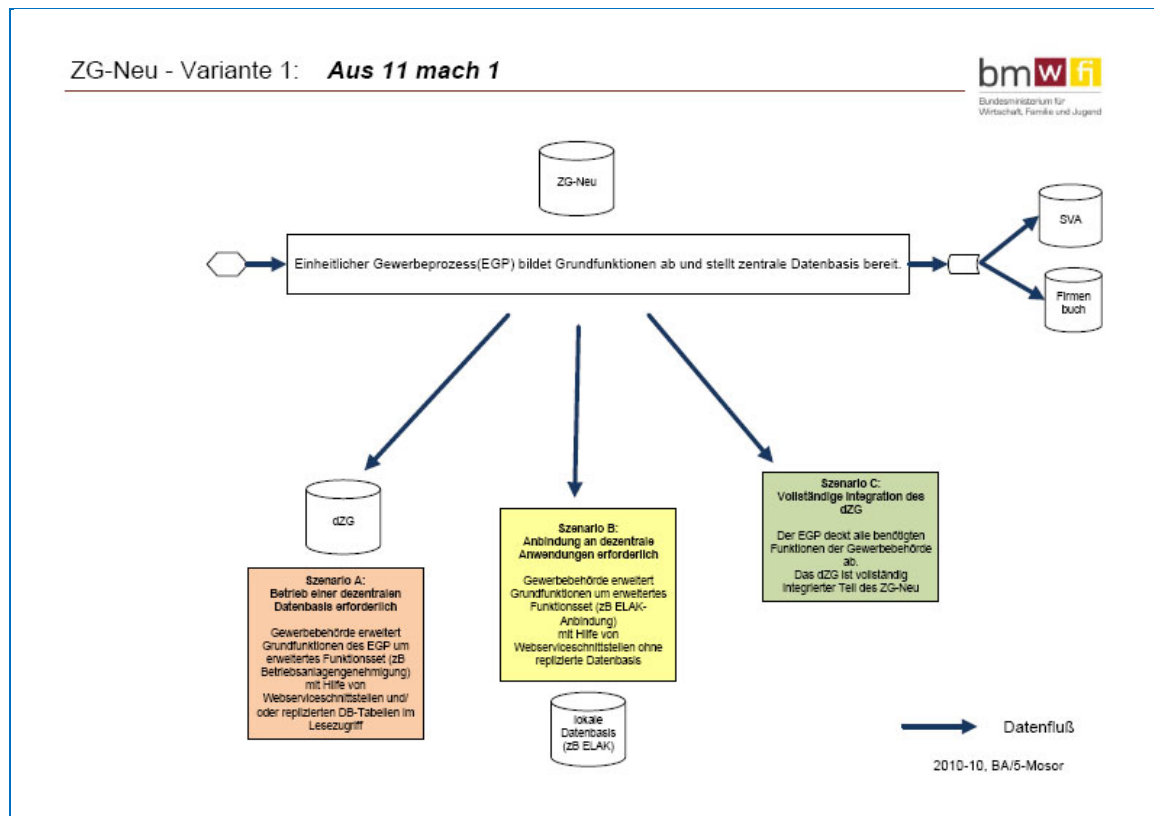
ZG-Neu - Variante 1: ***Aus 11 mach 1***

bm w fi
Bundesministerium für Wirtschaft, Familie und Jugend

ZG-Neu

Einheitlicher Gewerbeprozess(EGP) bildet Grundfunktionen ab und stellt zentrale Datenbasis bereit.

SVA

Firmen buch

dZG

**Szenario A: Betrieb einer dezentralen Datenbasis erforderlich**

Gewerbebehörde erweitert Grundfunktionen des EGP um erweitertes Funktionsset (zB Betriebsanlagengenehmigung) mit Hilfe von Webserviceschnittstellen und/ oder replizierten DB-Tabellen im Lesezugriff

**Szenario B: Anbindung an dezentrale Anwendungen erforderlich**

Gewerbebehörde erweitert Grundfunktionen um erweitertes Funktionsset (zB ELAK-Anbindung) mit Hilfe von Webserviceschnittstellen ohne replizierte Datenbasis

lokale Datenbasis (zB ELAK)

**Szenario C: Vollständige Integration des dZG**

Der EGP deckt alle benötigten Funktionen der Gewerbebehörde ab. Das dZG ist vollständig integrierter Teil des ZG-Neu

Datenfluß

2010-10, BA/5-Mosor